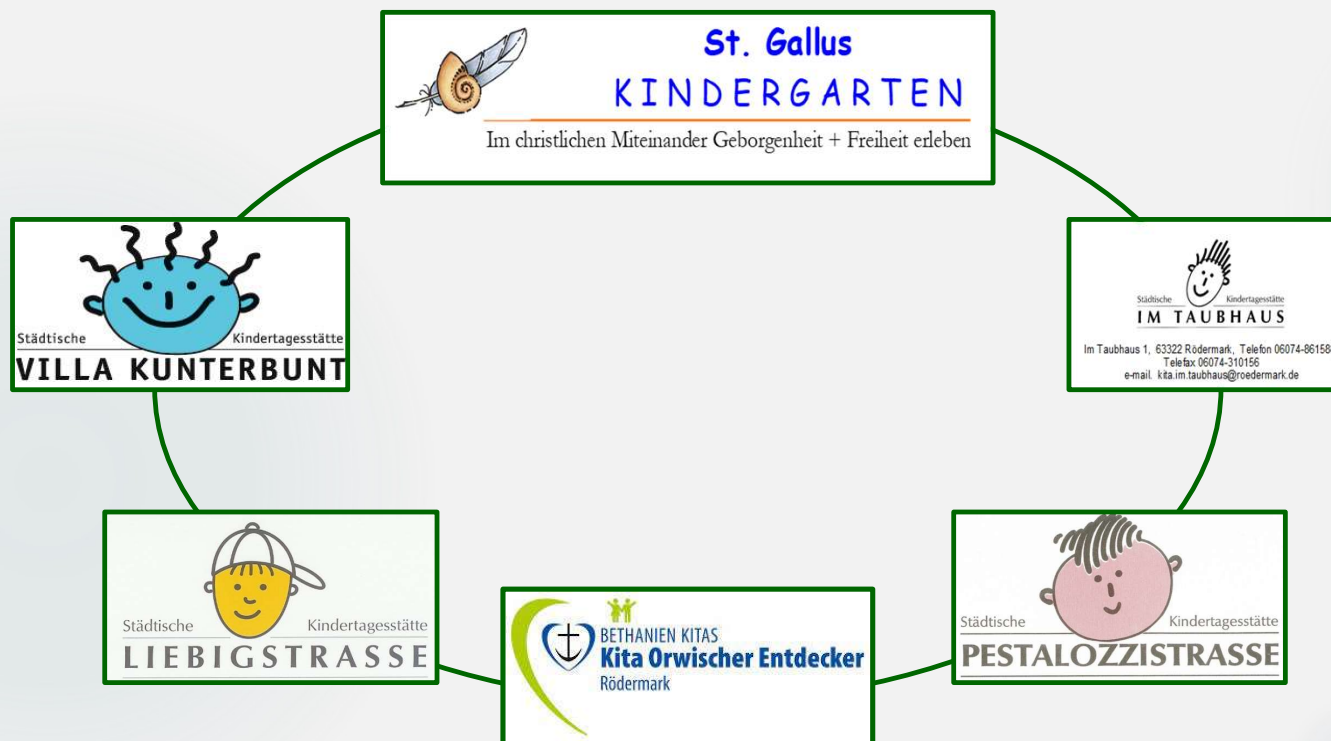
St. Gallus
KINDERGARTEN
Im christlichen Miteinander Geborgenheit + Freiheit erleben

Städtische Kindertagesstätte
VILLA KUNTERBUNT

Städtische Kindertagesstätte
IM TAUBHAUS
Im Taubhaus 1, 63322 Rödermark, Telefon 06074-86158
Telefax 06074-310156
e-mail. kita.im.taubhaus@roedermark.de

Städtische Kindertagesstätte
LIEBIGSTRASSE

BETHANIEN KITAS
Kita Orwischer Entdecker
Rödermark

Städtische Kindertagesstätte
PESTALOZZISTRASSE